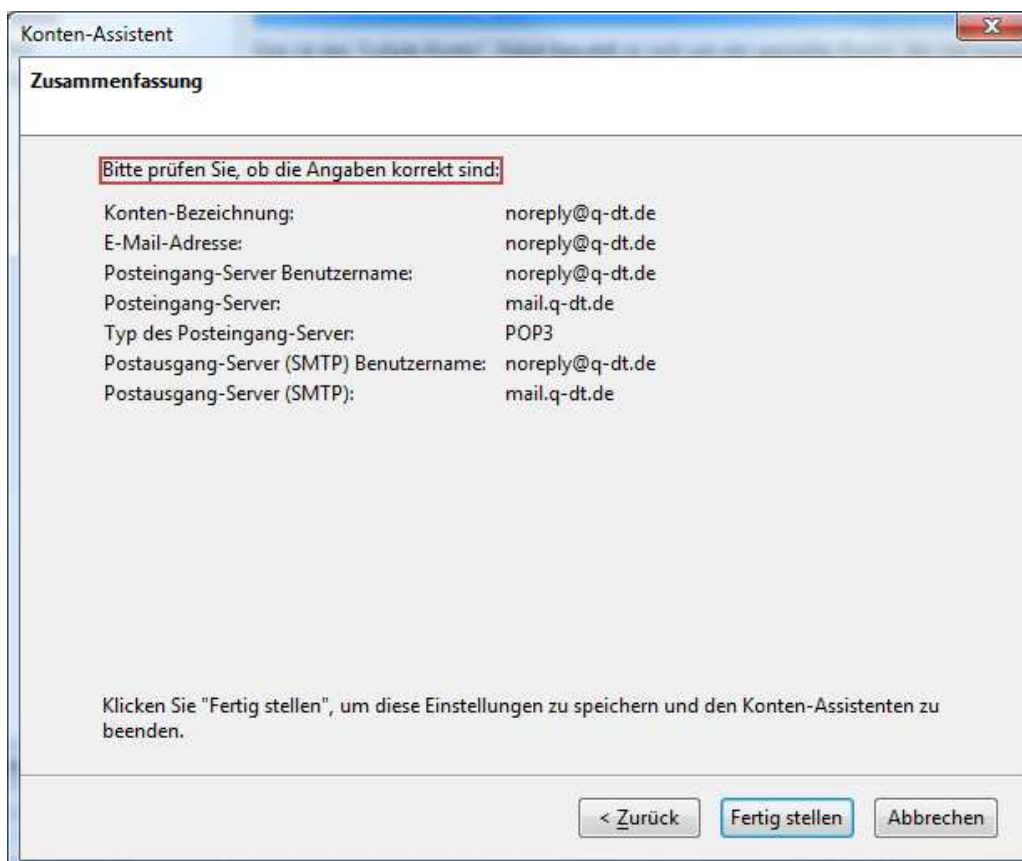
Konten-Assistent

Zusammenfassung

Bitte prüfen Sie, ob die Angaben korrekt sind:

| | |
|---|---|
| Konten-Bezeichnung: | noreply@q-dt.de |
| E-Mail-Adresse: | noreply@q-dt.de |
| Posteingang-Server Benutzername: | noreply@q-dt.de |
| Posteingang-Server: | mail.q-dt.de |
| Typ des Posteingang-Server: | POP3 |
| Postausgang-Server (SMTP) Benutzername: | noreply@q-dt.de |
| Postausgang-Server (SMTP): | mail.q-dt.de |

Klicken Sie "Fertig stellen", um diese Einstellungen zu speichern und den Konten-Assistenten zu beenden.

< Zurück | Fertig stellen | Abbrechen